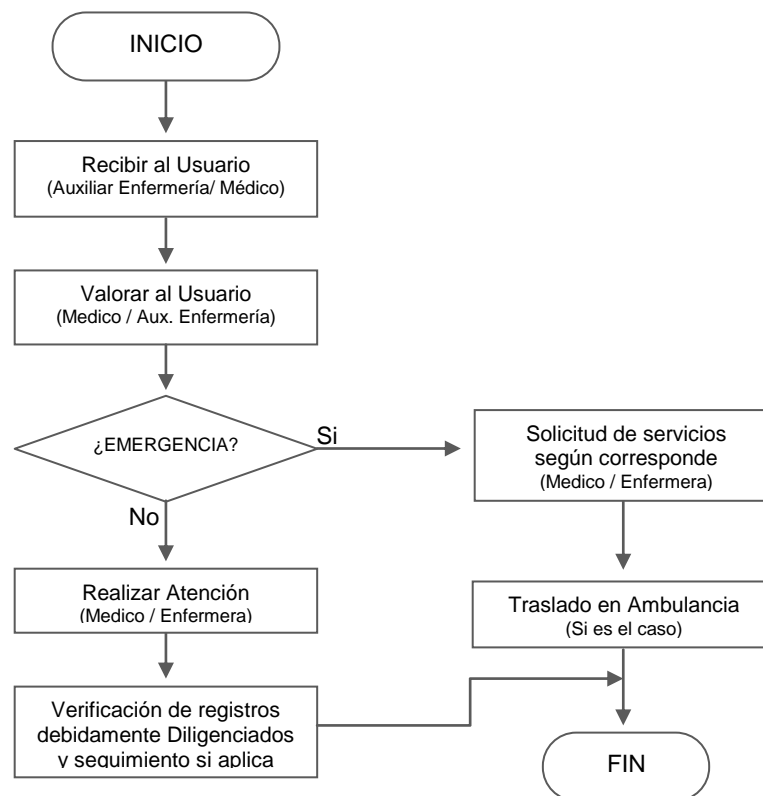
INICIO

Recibir al Usuario
(Auxiliar Enfermería/ Médico)

Valorar al Usuario
(Medico / Aux. Enfermería)

¿EMERGENCIA?

Si

Solicitud de servicios según corresponde
(Medico / Enfermera)

No

Realizar Atención
(Medico / Enfermera)

Traslado en Ambulancia
(Si es el caso)

Verificación de registros debidamente Diligenciados y seguimiento si aplica

FIN